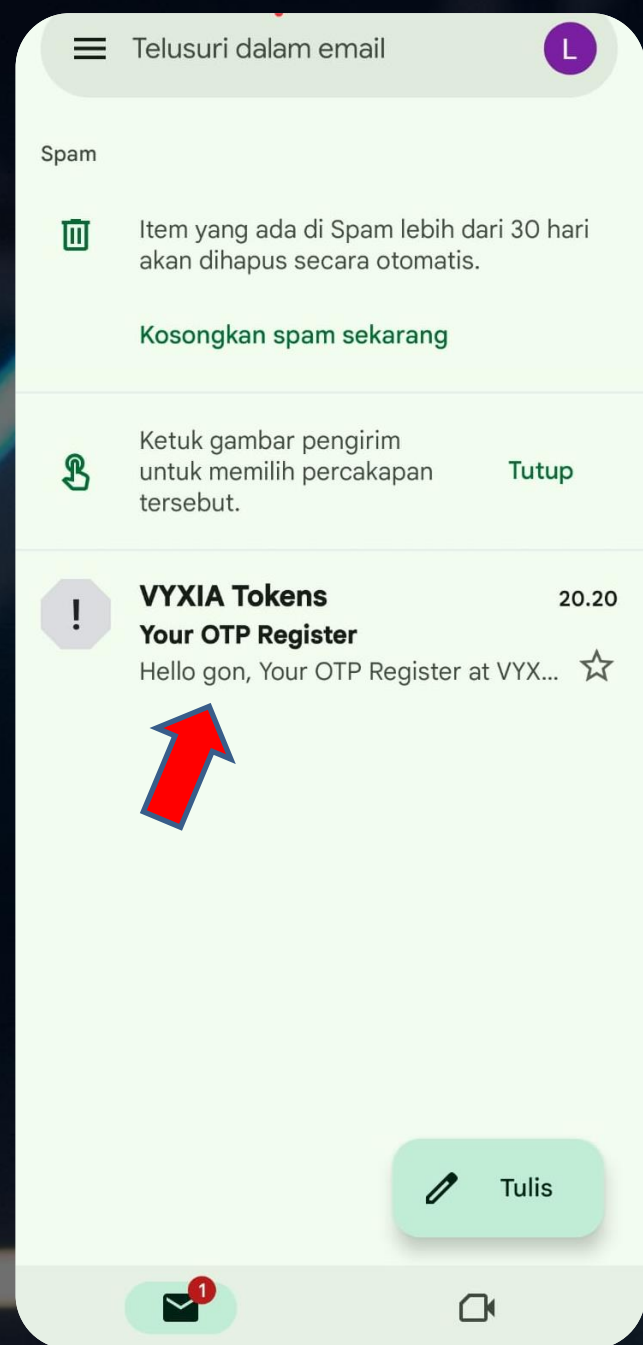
Telusuri dalam email

L

Spam

Item yang ada di Spam lebih dari 30 hari akan dihapus secara otomatis.

Kosongkan spam sekarang

Ketuk gambar pengirim untuk memilih percakapan tersebut.

Tutup

!

VYXIA Tokens

20.20

Your OTP Register

Hello gon, Your OTP Register at VYX...

Tulis

1